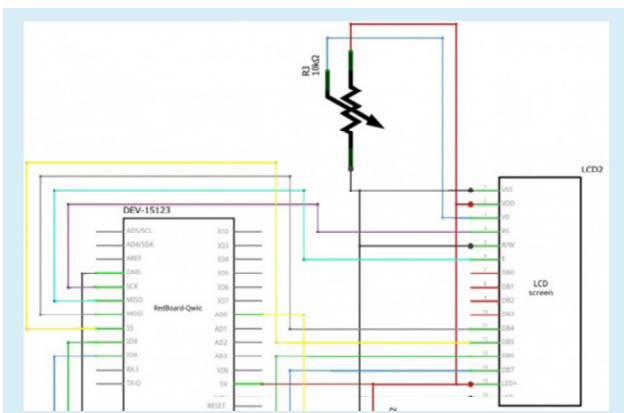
R3
10kΩ

LCD2

DEV-15123

AD5/SCL
AD4/SDA
AREF
GND
SCK
MISO
MOSI
SS
IO9
IO8
IO
TX-O

IO2
IO3
IO4
IO5
IO6
IO7
AD0
AD1
AD2
AD3
VIN
5V
RESET

RedBoard-Qwiic

VSS
VDD
V0
RS
R/W
E
DB0
DB1
DB2
DB3
DB4
DB5
DB6
DB7
LED+

LCD
screen